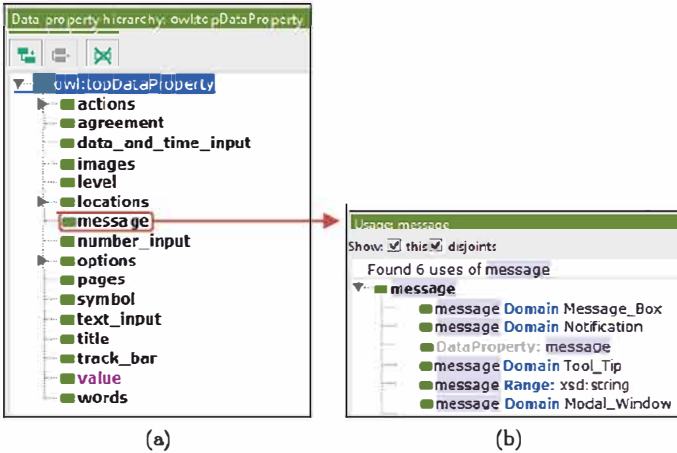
Data property hierarchy: owl:topDataProperty

owl:topDataProperty
actions
agreement
data_and_time_input
images
level
locations
message
number_input
options
pages
symbol
text_input
title
track_bar
value
words

Usage: message
Show: this disjoints
Found 6 uses of message
message
message Domain Message_Box
message Domain Notification
DataProperty: message
message Domain Tool_Tip
message Range: xsd:string
message Domain Modal_Window

(a)

(b)